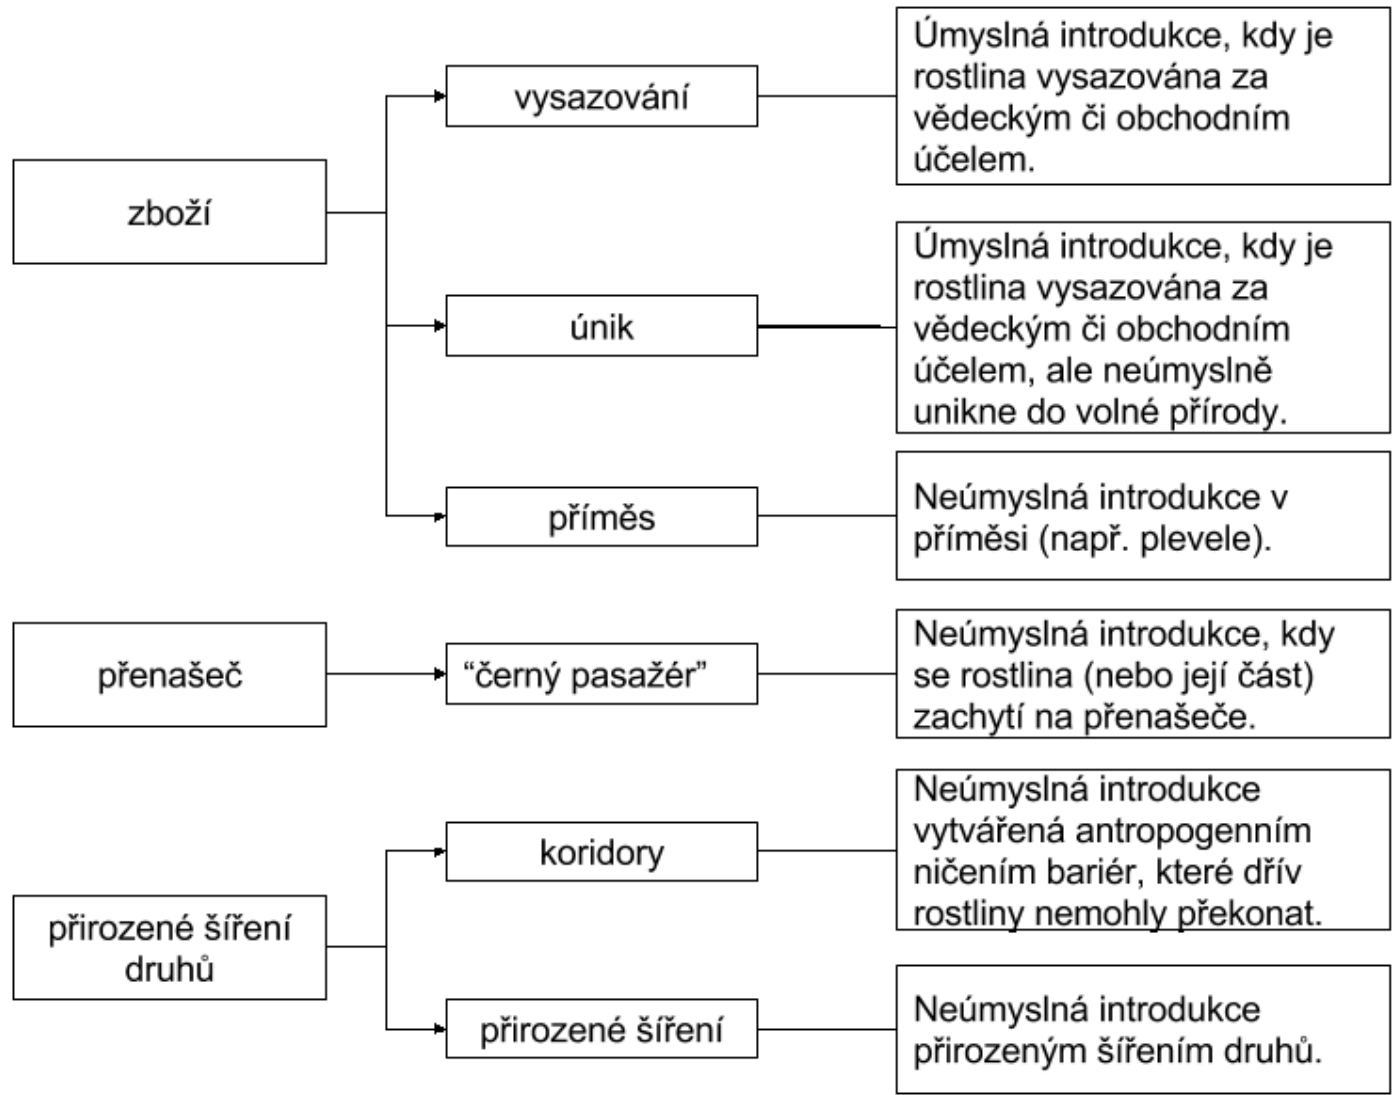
zboží

vysazování

Úmyslná introdukce, kdy je rostlina vysazována za vědeckým či obchodním účelem.

únik

Úmyslná introdukce, kdy je rostlina vysazována za vědeckým či obchodním účelem, ale neúmyslně unikne do volné přírody.

příměs

Neúmyslná introdukce v příměsi (např. plevele).

přenašeč

“černý pasažér”

Neúmyslná introdukce, kdy se rostlina (nebo její část) zachytí na přenašeče.

přirozené šíření druhů

koridory

Neúmyslná introdukce vytvářená antropogenním ničením bariér, které dřív rostliny nemohly překonat.

přirozené šíření

Neúmyslná introdukce přirozeným šířením druhů.